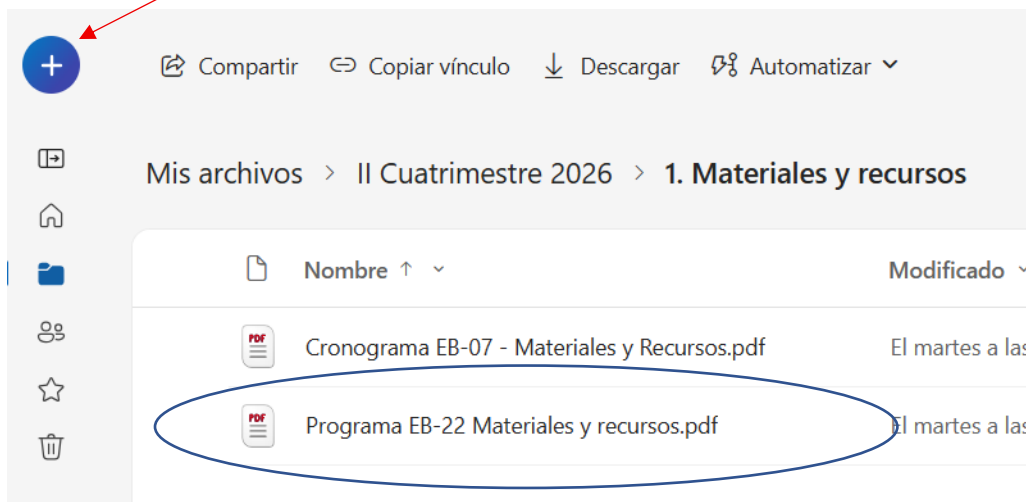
+

Compartir Copiar vínculo Descargar Automatizar

Mis archivos > II Cuatrimestre 2026 > 1. Materiales y recursos

Nombre ↑ Modificado

PDF Cronograma EB-07 - Materiales y Recursos.pdf El martes a las

PDF Programa EB-22 Materiales y recursos.pdf El martes a las